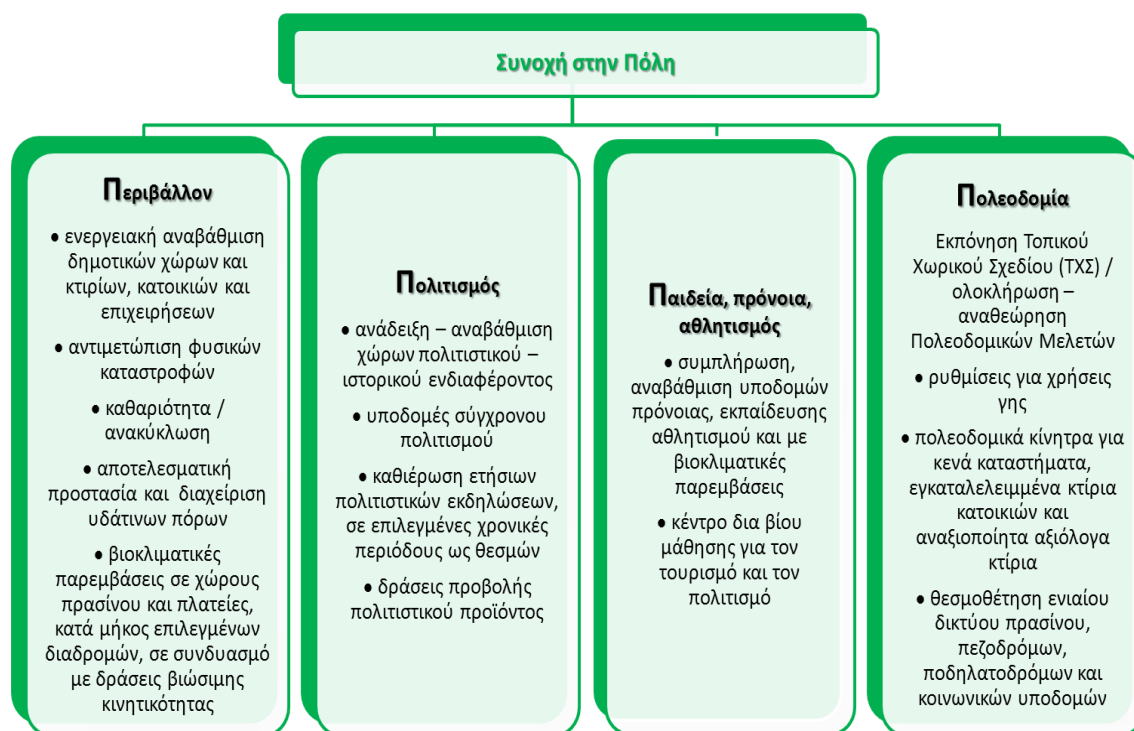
Συνοχή στην Πόλη

Περιβάλλον

• ενεργειακή αναβάθμιση δημοτικών χώρων και κτιρίων, κατοικιών και επιχειρήσεων

• αντιμετώπιση φυσικών καταστροφών

• καθαριότητα / ανακύκλωση

• αποτελεσματική προστασία και διαχείριση υδάτινων πόρων

• βιοκλιματικές παρεμβάσεις σε χώρους πρασίνου και πλατείες, κατά μήκος επιλεγμένων διαδρομών, σε συνδυασμό με δράσεις βιώσιμης κινητικότητας

Πολιτισμός

• ανάδειξη – αναβάθμιση χώρων πολιτιστικού – ιστορικού ενδιαφέροντος

• υποδομές σύγχρονου πολιτισμού

• καθιέρωση ετήσιων πολιτιστικών εκδηλώσεων, σε επιλεγμένες χρονικές περιόδους ως θεσμών

• δράσεις προβολής πολιτιστικού προϊόντος

Παιδεία, πρόνοια, αθλητισμός

• συμπλήρωση, αναβάθμιση υποδομών πρόνοιας, εκπαίδευσης αθλητισμού και με βιοκλιματικές παρεμβάσεις

• κέντρο δια βίου μάθησης για τον τουρισμό και τον πολιτισμό

Πολεοδομία

Εκπόνηση Τοπικού Χωρικού Σχεδίου (ΤΧΣ) / ολοκλήρωση – αναθεώρηση Πολεοδομικών Μελετών

• ρυθμίσεις για χρήσεις γης

• πολεοδομικά κίνητρα για κενά καταστήματα, εγκαταλελειμμένα κτίρια κατοικιών και αναξιοποίητα αξιόλογα κτίρια

• θεσμοθέτηση ενιαίου δικτύου πρασίνου, πεζοδρόμων, ποδηλατοδρόμων και κοινωνικών υποδομών